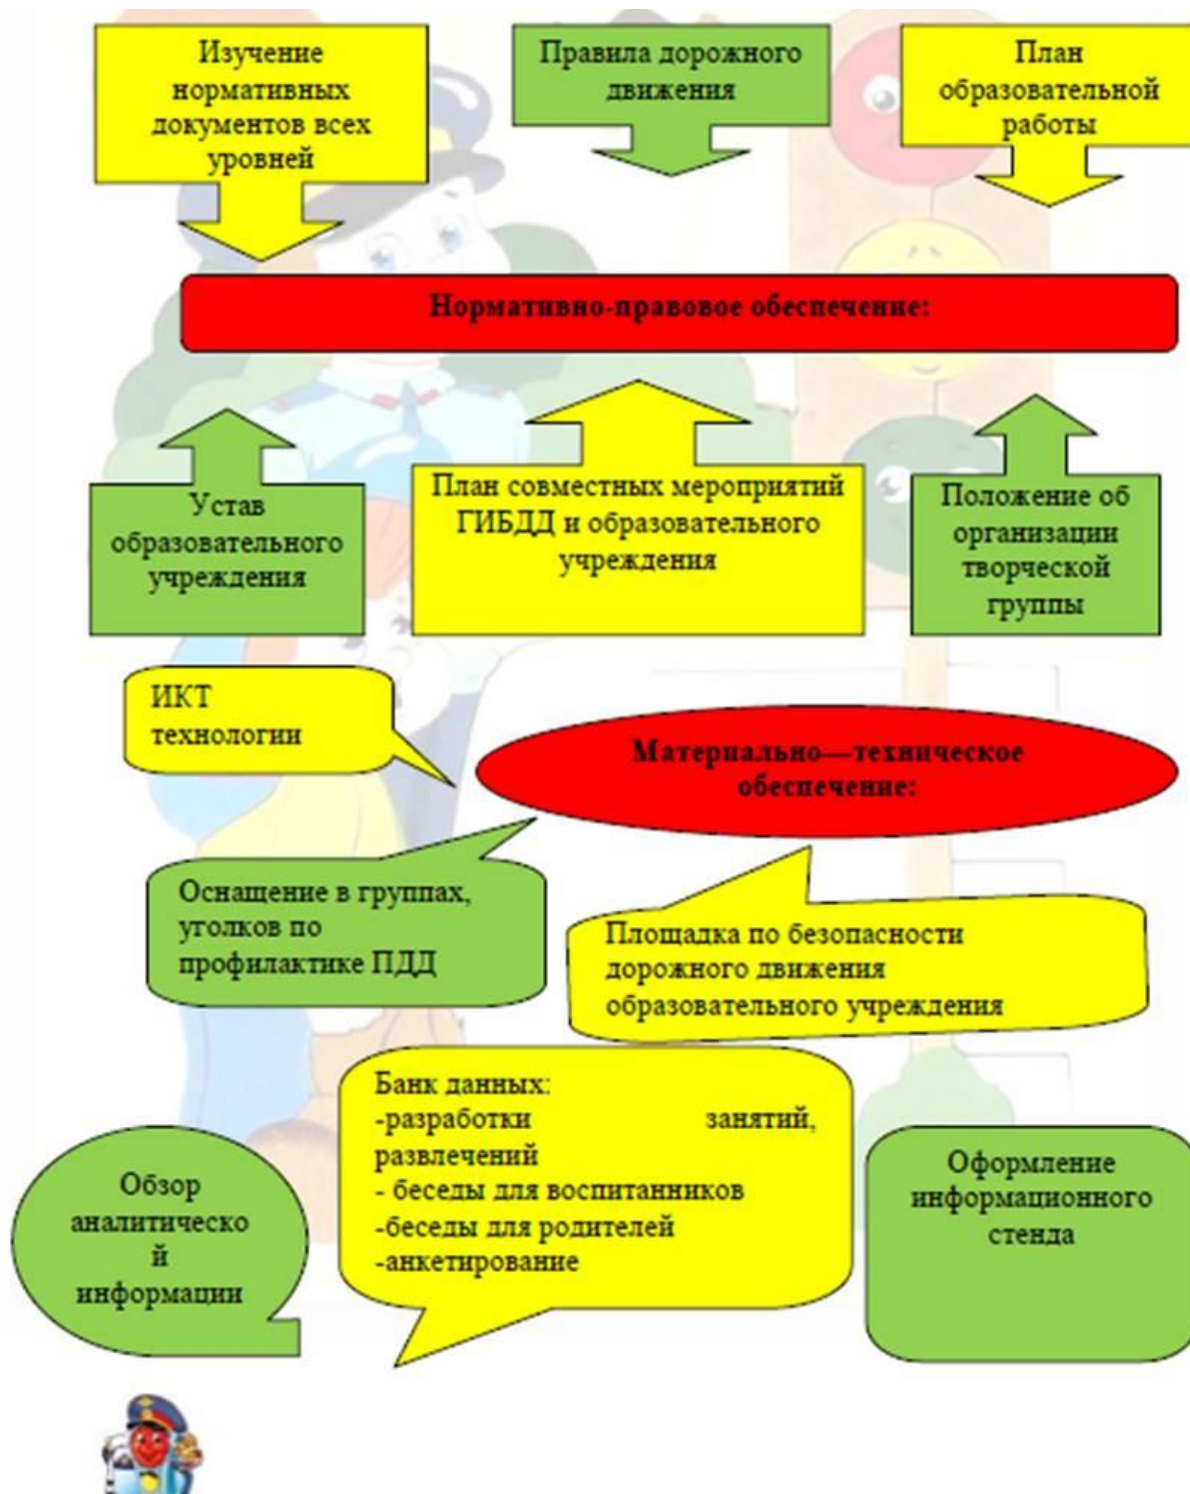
Изучение нормативных документов всех уровней

Правила дорожного движения

План образовательной работы

Нормативно-правовое обеспечение:

Устав образовательного учреждения

План совместных мероприятий ГИБДД и образовательного учреждения

Положение об организации творческой группы

ИКТ технологии

Материально—техническое обеспечение:

Оснащение в группах, уголков по профилактике ПДД

Площадка по безопасности дорожного движения образовательного учреждения

Банк данных:
-разработки занятий, развлечений
- беседы для воспитанников
-беседы для родителей
-анкетирование

Обзор аналитической информации

Оформление информационного стенда